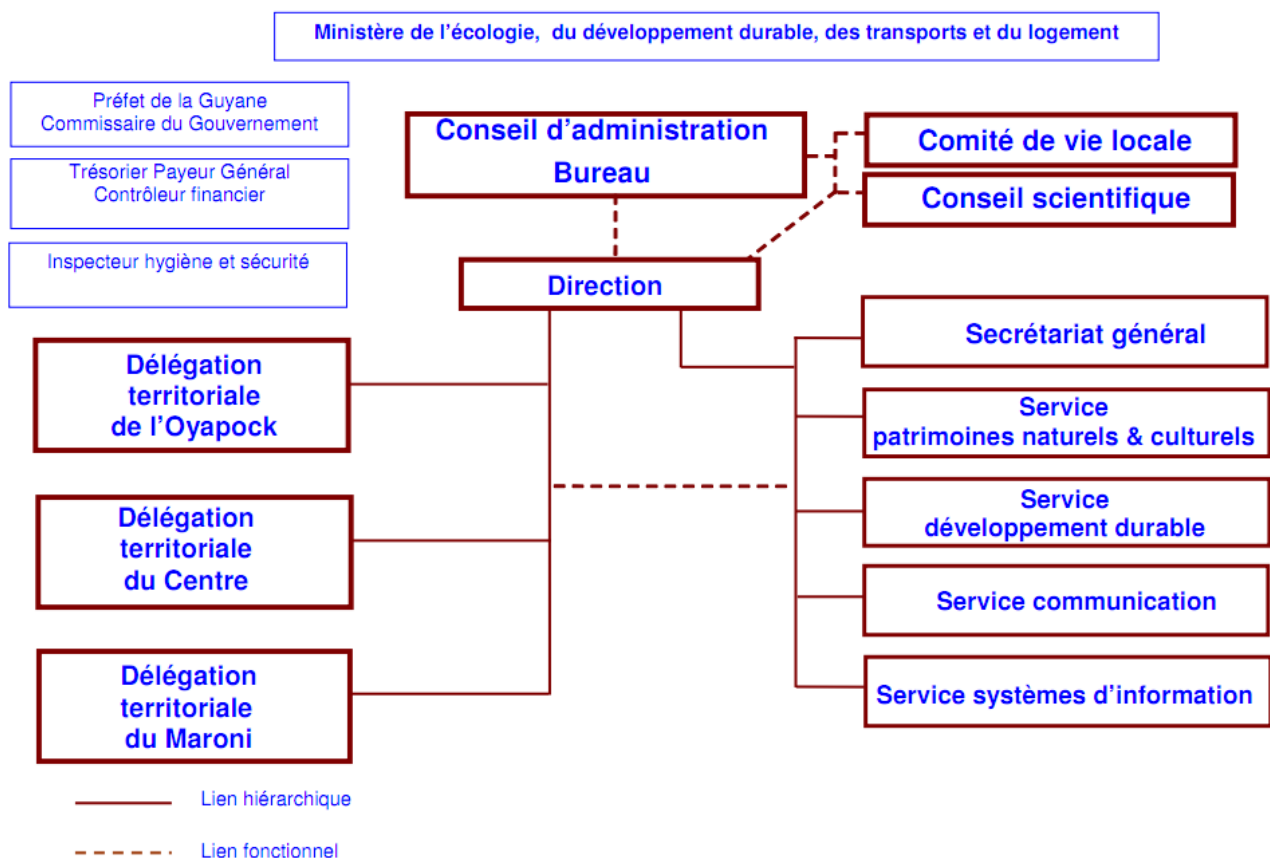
Ministère de l'écologie, du développement durable, des transports et du logement

Préfet de la Guyane
Commissaire du Gouvernement

Trésorier Payeur Général
Contrôleur financier

Inspecteur hygiène et sécurité

Conseil d'administration
Bureau

Comité de vie locale

Conseil scientifique

Direction

Délégation territoriale de l'Oyapock

Délégation territoriale du Centre

Délégation territoriale du Maroni

Secrétariat général

Service patrimoines naturels & culturels

Service développement durable

Service communication

Service systèmes d'information

Lien hiérarchique

Lien fonctionnel